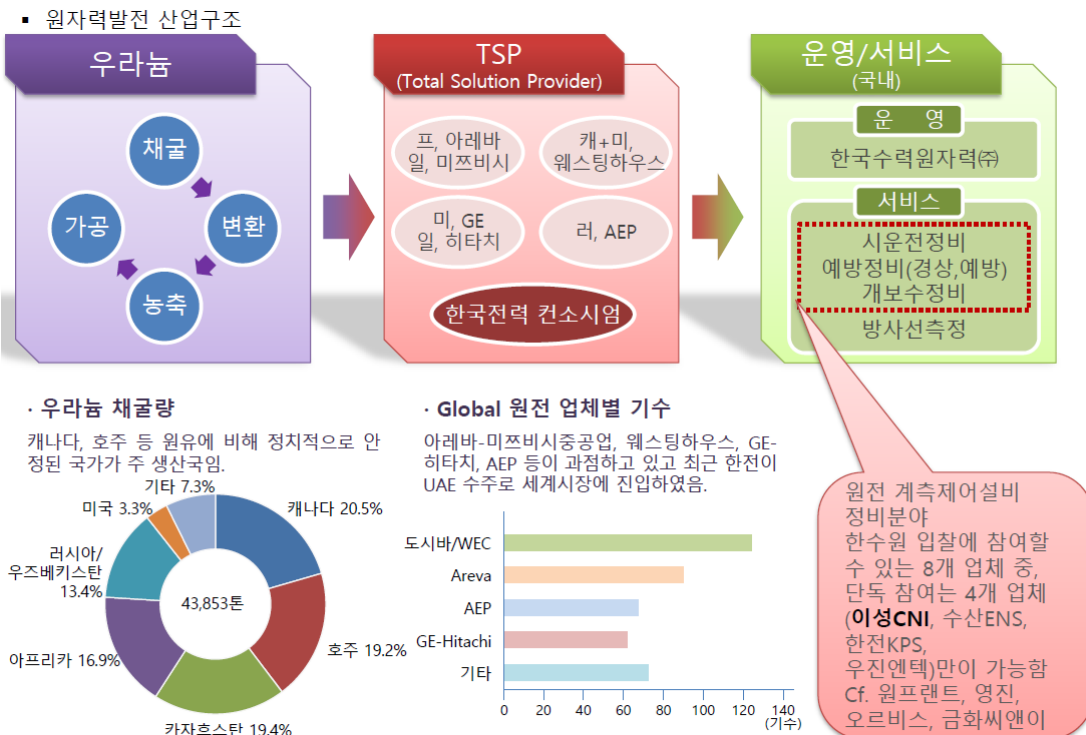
▪ 원자력발전 산업구조

우라늄

채굴
변환
농축
가공

TSP
(Total Solution Provider)

프, 아레바
일, 미쯔비시

캐+미,
웨스팅하우스

미, GE
일, 히타치

러, AEP

한국전력 컨소시엄

운영/서비스
(국내)

운 영
한국수력원자력㈜

서비스
시운전정비
예방정비(경상,예방)
개보수정비
방사선측정

· 우라늄 채굴량
캐나다, 호주 등 원유에 비해 정치적으로 안정된 국가가 주 생산국임.

기타 7.3%
미국 3.3%
캐나다 20.5%
러시아/
우즈베키스탄
13.4%
43,853톤
호주 19.2%
아프리카 16.9%
카자흐스탄 19.4%

· Global 원전 업체별 기수
아레바-미쯔비시중공업, 웨스팅하우스, GE-히타치, AEP 등이 과점하고 있고 최근 한전이 UAE 수주로 세계시장에 진입하였음.

도시바/WEC
Areva
AEP
GE-Hitachi
기타
0 20 40 60 80 100 120 140
(기수)

원전 계측제어설비 정비분야
한수원 입찰에 참여할 수 있는 8개 업체 중, 단독 참여는 4개 업체 (**이성CNI**, 수산ENS, 한전KPS, 우진엔텍)만이 가능함
Cf. 원프랜트, 영진, 오르비스, 금화씨앤이